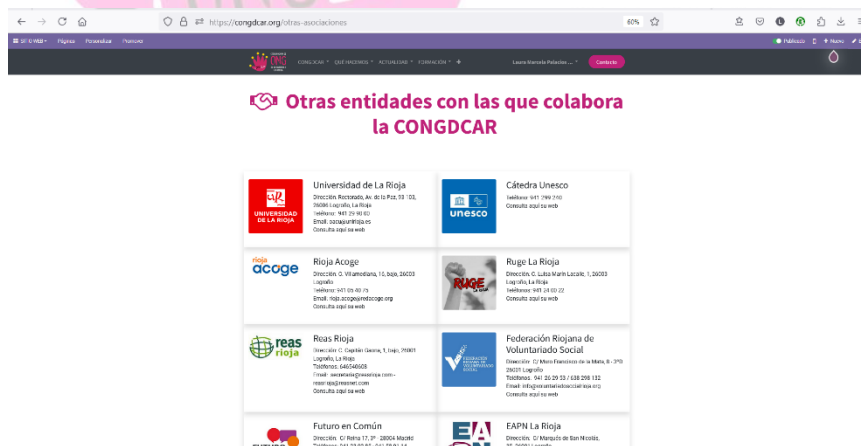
https://congdcar.org/otras-asociaciones

60%

SITIO WEB Páginas Personalizar Nuevo

Publicado Nuevo

CONGDCAR QUÉ HACEMOS ACTUALIDAD FORMACIÓN

Laura Marcela Palacios ...

Contacto

Otras entidades con las que colabora la CONGDCAR

UNIVERSIDAD DE LA RIOJA

Universidad de La Rioja
Dirección: Rectorado, Av. de la Paz, 93 103, 26006 Logroño, La Rioja
Teléfono: 941 29 90 00
Email: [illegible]@unirioja.es
Consulta aquí su web

unesco

Cátedra Unesco
Teléfono: 941 299 290
Consulta aquí su web

rioja acoge

Rioja Acoge
Dirección: C. Villamediana, 15, bajo, 26003 Logroño
Teléfono: 941 05 40 75
Email: rioja.acoge@redacoge.org
Consulta aquí su web

RUGE

Ruge La Rioja
Dirección: C. Luisa Marín Lacalle, 1, 26003 Logroño, La Rioja
Teléfono: 941 24 00 22
Consulta aquí su web

reas rioja

Reas Rioja
Dirección: C. Capitán Gaona, 1, bajo, 26001 Logroño, La Rioja
Teléfono: 646546608
Email: secretaria@reasrioja.com - reasrioja@reasnet.com
Consulta aquí su web

Federación Riojana de Voluntariado Social
Dirección: C/ Fray Francisco de la Mata, 8 - 3ºD 26005 Logroño
Teléfonos: 941 26 09 53 / 638 298 132
Email: info@voluntariadosocialrioja.org
Consulta aquí su web

Futuro en Común
Dirección: C/ Reina 17, 3º · 28004 Madrid
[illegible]

EAPN La Rioja
Dirección: C/ Marqués de San Nicolás,
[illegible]